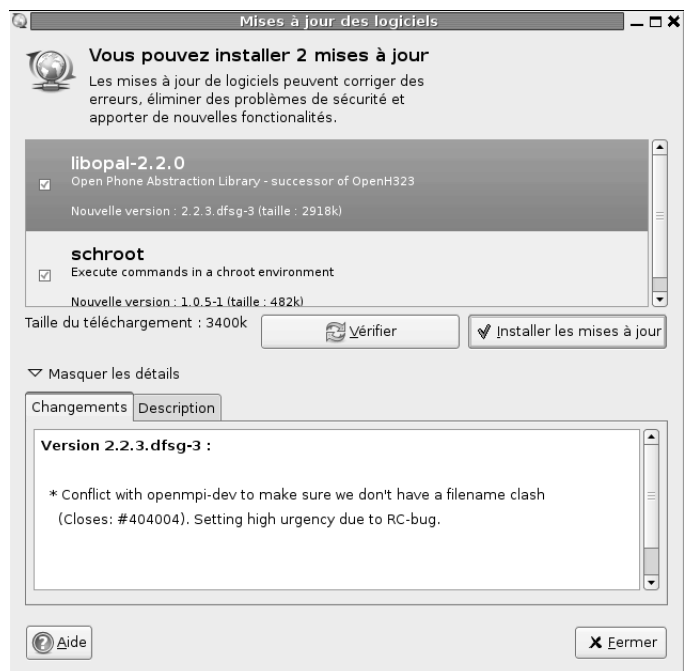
Mises à jour des logiciels

Vous pouvez installer 2 mises à jour

Les mises à jour de logiciels peuvent corriger des erreurs, éliminer des problèmes de sécurité et apporter de nouvelles fonctionalités.

libopal-2.2.0
Open Phone Abstraction Library - successor of OpenH323

Nouvelle version : 2.2.3.dfsg-3 (taille : 2918k)

schroot
Execute commands in a chroot environment

Nouvelle version : 1.0.5-1 (taille : 482k)

Taille du téléchargement : 3400k

Vérifier

Installer les mises à jour

Masquer les détails

Changements | Description

Version 2.2.3.dfsg-3 :

* Conflict with openmpi-dev to make sure we don't have a filename clash (Closes: #404004). Setting high urgency due to RC-bug.

Aide

Fermer